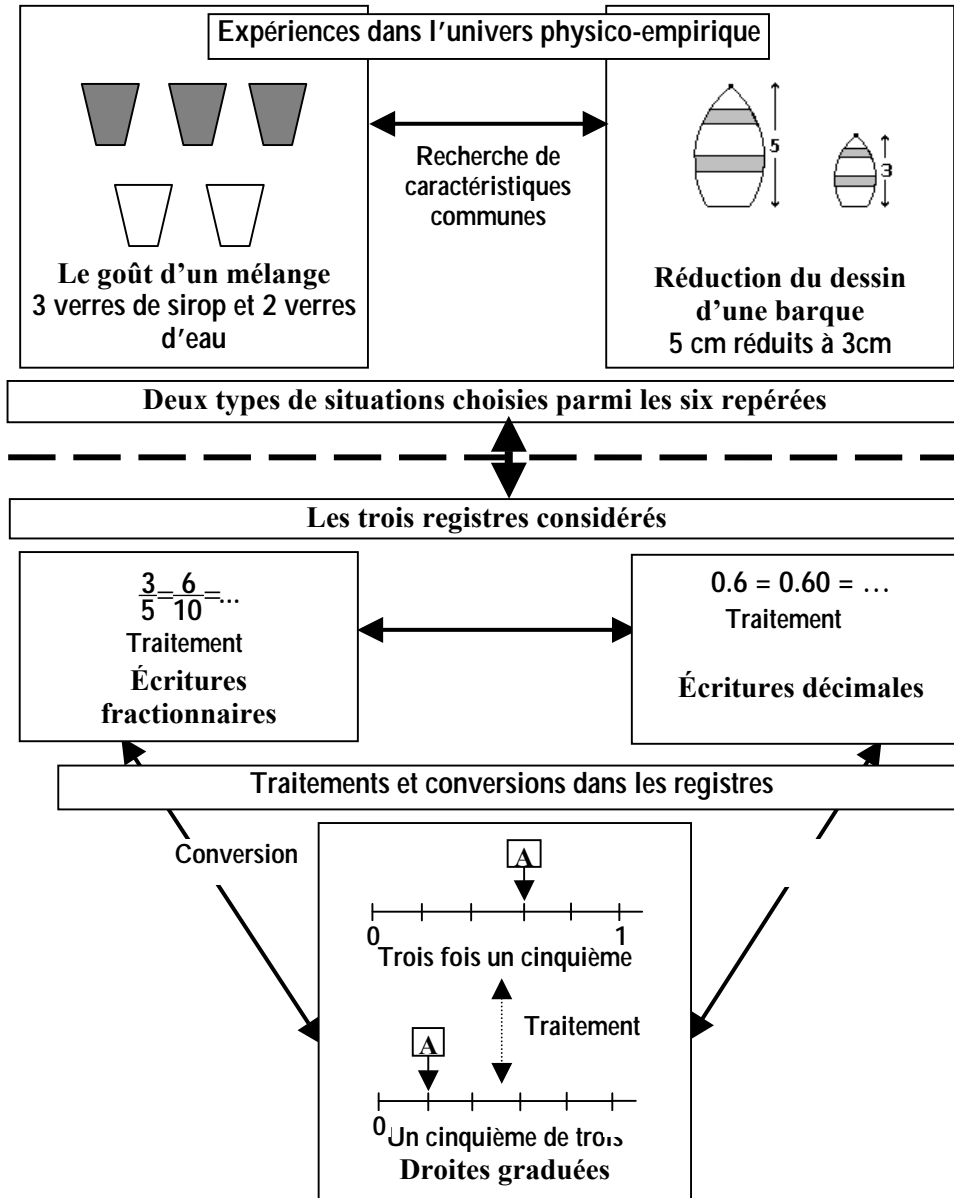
Expériences dans l'univers physico-empirique

Recherche de caractéristiques communes

Le goût d'un mélange
3 verres de sirop et 2 verres d'eau

5

3

Réduction du dessin d'une barque
5 cm réduits à 3cm

Deux types de situations choisies parmi les six repérées

Les trois registres considérés

$\frac{3}{5}=\frac{6}{10}=...$
Traitement
Écritures fractionnaires

0.6 = 0.60 = …
Traitement
Écritures décimales

Traitements et conversions dans les registres

Conversion

A

0 1
Trois fois un cinquième

Traitement

A

0 Un cinquième de trois
Droites graduées